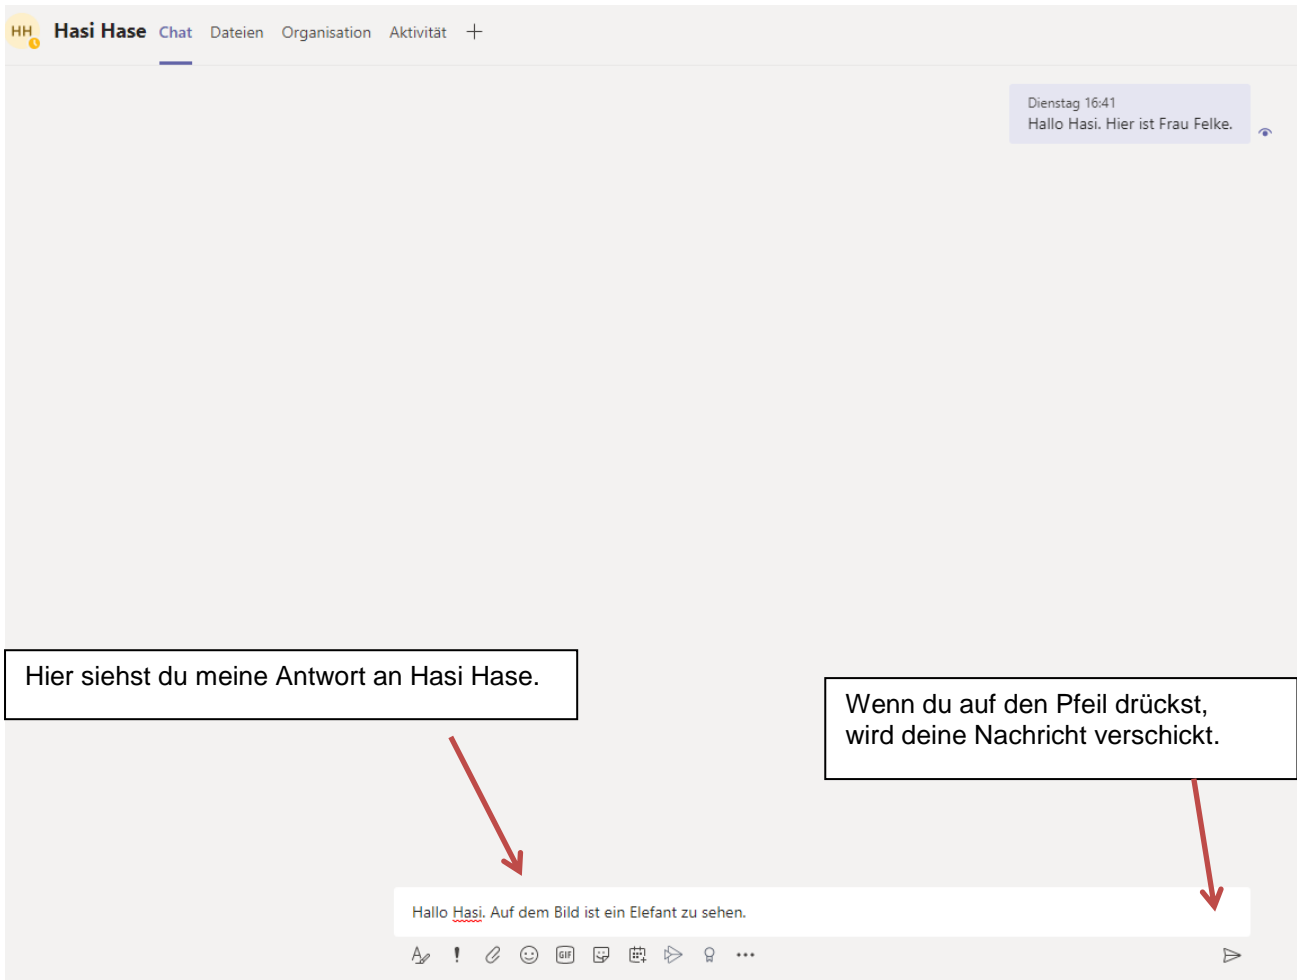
HH Hasi Hase Chat Dateien Organisation Aktivität +

Dienstag 16:41
Hallo Hasi. Hier ist Frau Felke.

Hier siehst du meine Antwort an Hasi Hase.

Wenn du auf den Pfeil drückst, wird deine Nachricht verschickt.

Hallo Hasi. Auf dem Bild ist ein Elefant zu sehen.

GIF ...